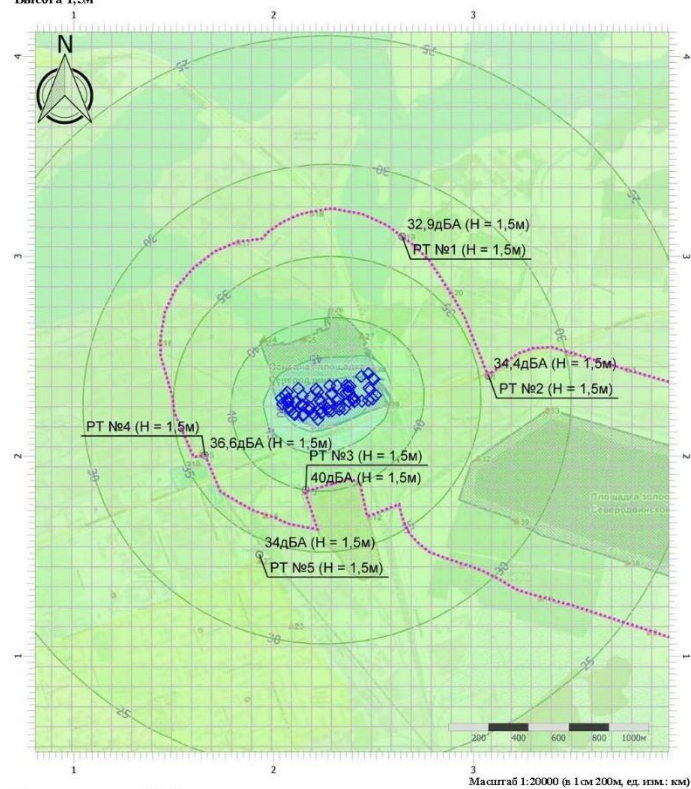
Высота 1,5м

2
3
4
4
N
32,9дБА (Н = 1,5м)
РТ №1 (Н = 1,5м)
3
3
34,4дБА (Н = 1,5м)
РТ №2 (Н = 1,5м)
РТ №4 (Н = 1,5м)
36,6дБА (Н = 1,5м)
РТ №3 (Н = 1,5м)
40дБА (Н = 1,5м)
2
2
34дБА (Н = 1,5м)
РТ №5 (Н = 1,5м)
Площадка золо
Северодвинской
1
1
200 400 600 800 1000м
1
2
3
Масштаб 1:20000 (в 1см 200м, ед. изм.: км)